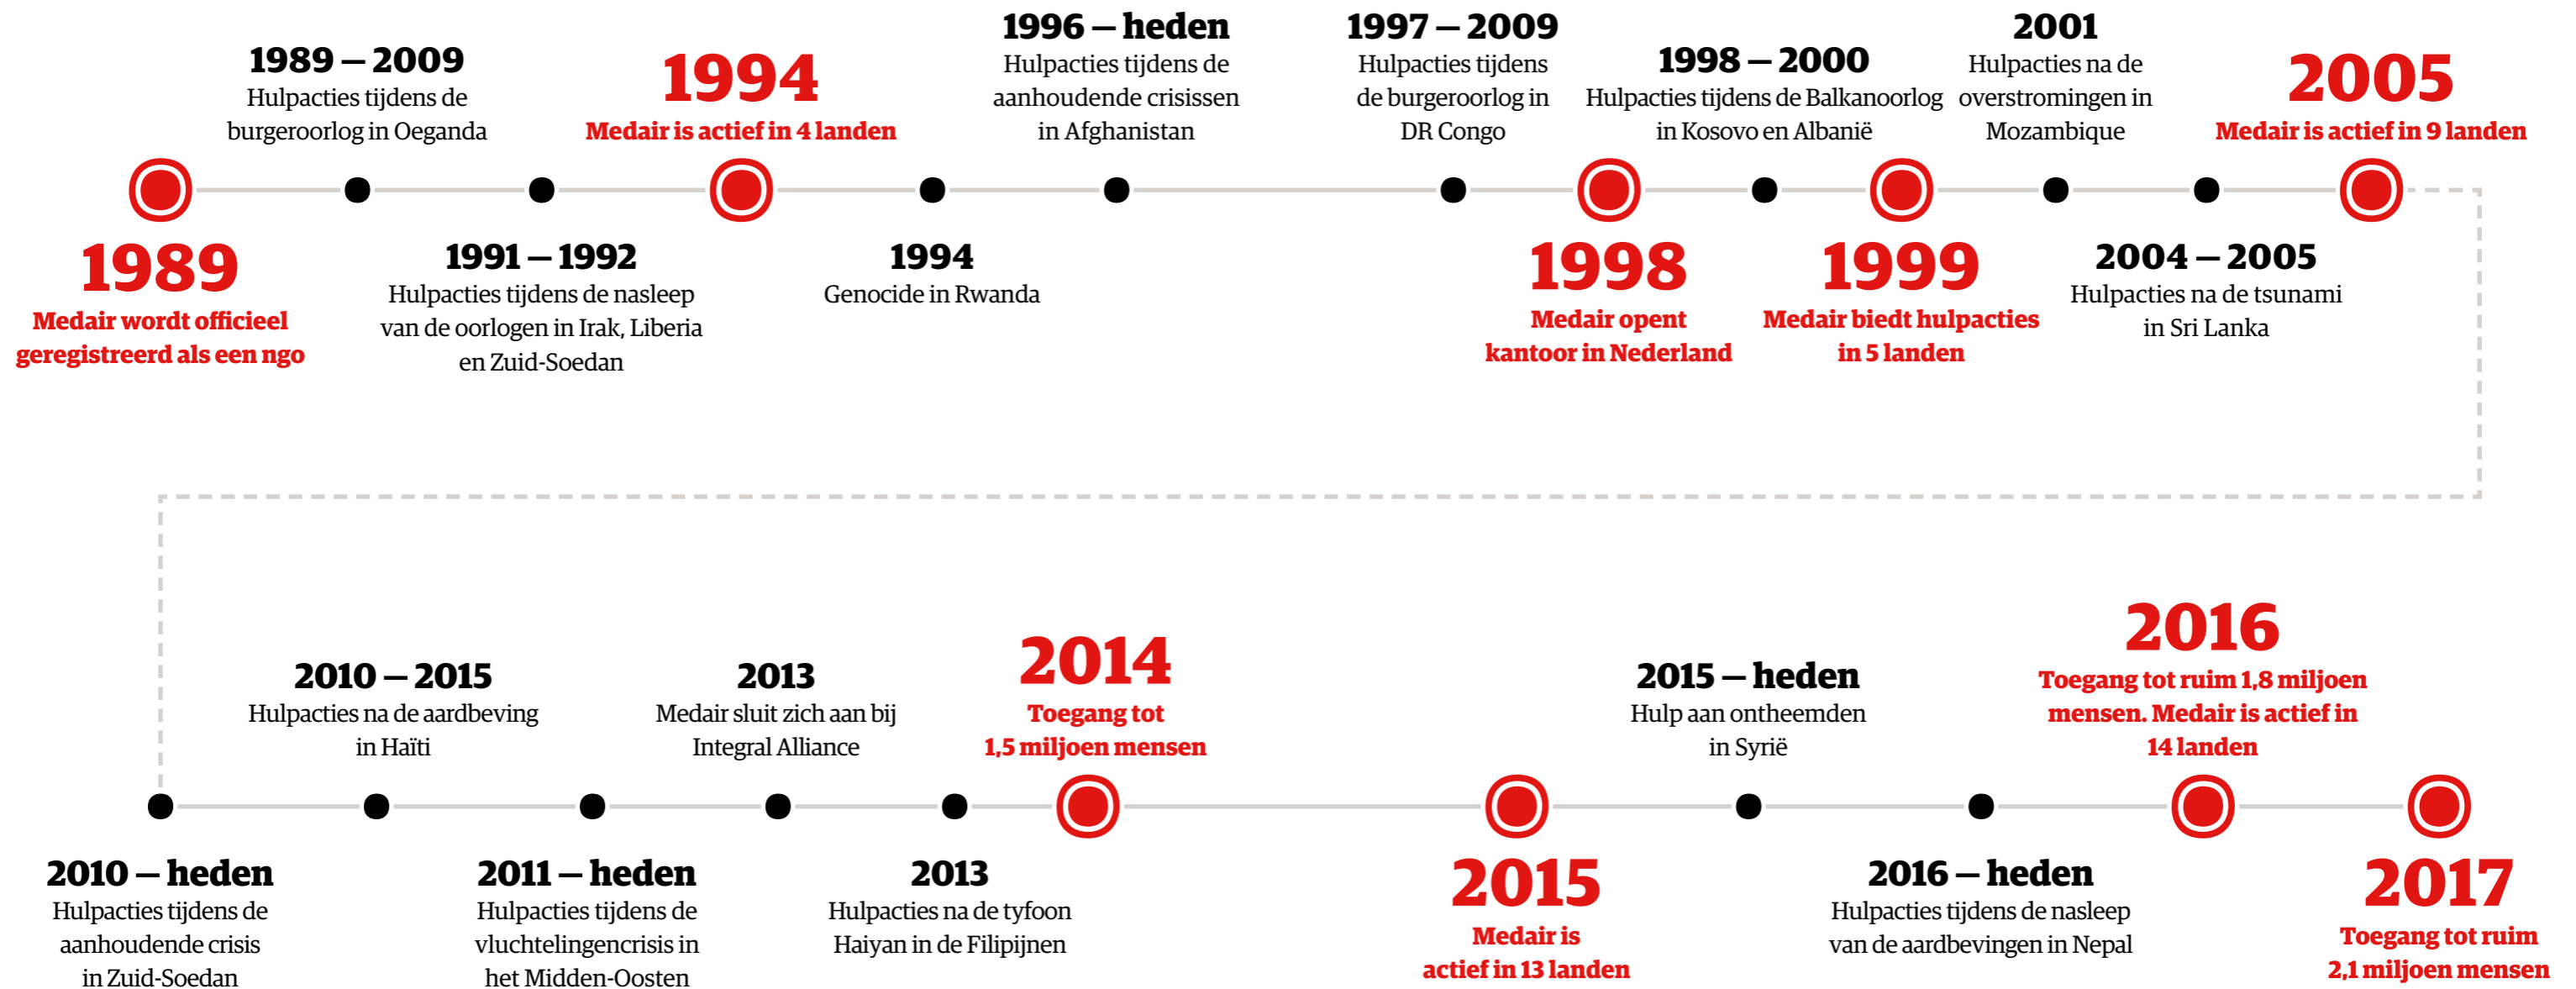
1989
Medair wordt officieel geregistreerd als een ngo

1989 – 2009
Hulpacties tijdens de burgeroorlog in Oeganda

1991 – 1992
Hulpacties tijdens de nasleep van de oorlogen in Irak, Liberia en Zuid-Soedan

1994
Medair is actief in 4 landen

1994
Genocide in Rwanda

1996 – heden
Hulpacties tijdens de aanhoudende crisissen in Afghanistan

1997 – 2009
Hulpacties tijdens de burgeroorlog in DR Congo

1998
Medair opent kantoor in Nederland

1998 – 2000
Hulpacties tijdens de Balkanoorlog in Kosovo en Albanië

1999
Medair biedt hulpacties in 5 landen

2001
Hulpacties na de overstromingen in Mozambique

2004 – 2005
Hulpacties na de tsunami in Sri Lanka

2005
Medair is actief in 9 landen

2010 – heden
Hulpacties tijdens de aanhoudende crisis in Zuid-Soedan

2010 – 2015
Hulpacties na de aardbeving in Haïti

2011 – heden
Hulpacties tijdens de vluchtelingencrisis in het Midden-Oosten

2013
Medair sluit zich aan bij Integral Alliance

2013
Hulpacties na de tyfoon Haiyan in de Filipijnen

2014
Toegang tot 1,5 miljoen mensen

2015
Medair is actief in 13 landen

2015 – heden
Hulp aan ontheemden in Syrië

2016 – heden
Hulpacties tijdens de nasleep van de aardbevingen in Nepal

2016
Toegang tot ruim 1,8 miljoen mensen. Medair is actief in 14 landen

2017
Toegang tot ruim 2,1 miljoen mensen